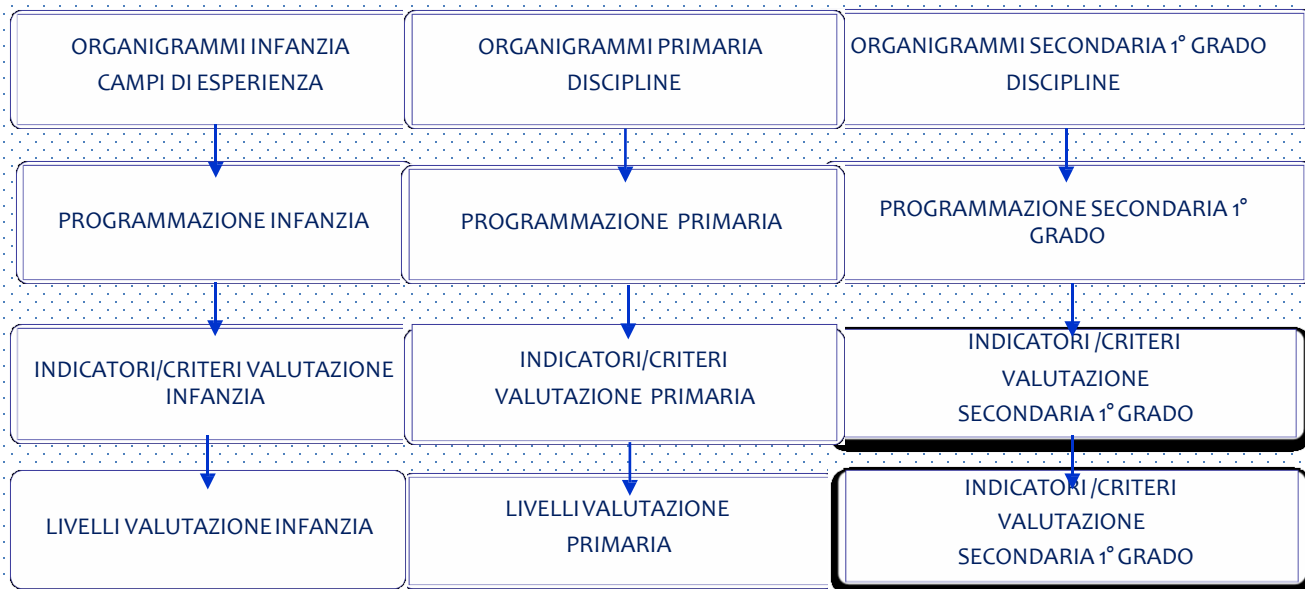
ORGANIGRAMMI INFANZIA
CAMPI DI ESPERIENZA

PROGRAMMAZIONE INFANZIA

INDICATORI/CRITERI VALUTAZIONE INFANZIA

LIVELLI VALUTAZIONE INFANZIA

ORGANIGRAMMI PRIMARIA
DISCIPLINE

PROGRAMMAZIONE PRIMARIA

INDICATORI/CRITERI
VALUTAZIONE PRIMARIA

LIVELLI VALUTAZIONE
PRIMARIA

ORGANIGRAMMI SECONDARIA 1° GRADO
DISCIPLINE

PROGRAMMAZIONE SECONDARIA 1° GRADO

INDICATORI /CRITERI
VALUTAZIONE
SECONDARIA 1° GRADO

INDICATORI /CRITERI
VALUTAZIONE
SECONDARIA 1° GRADO